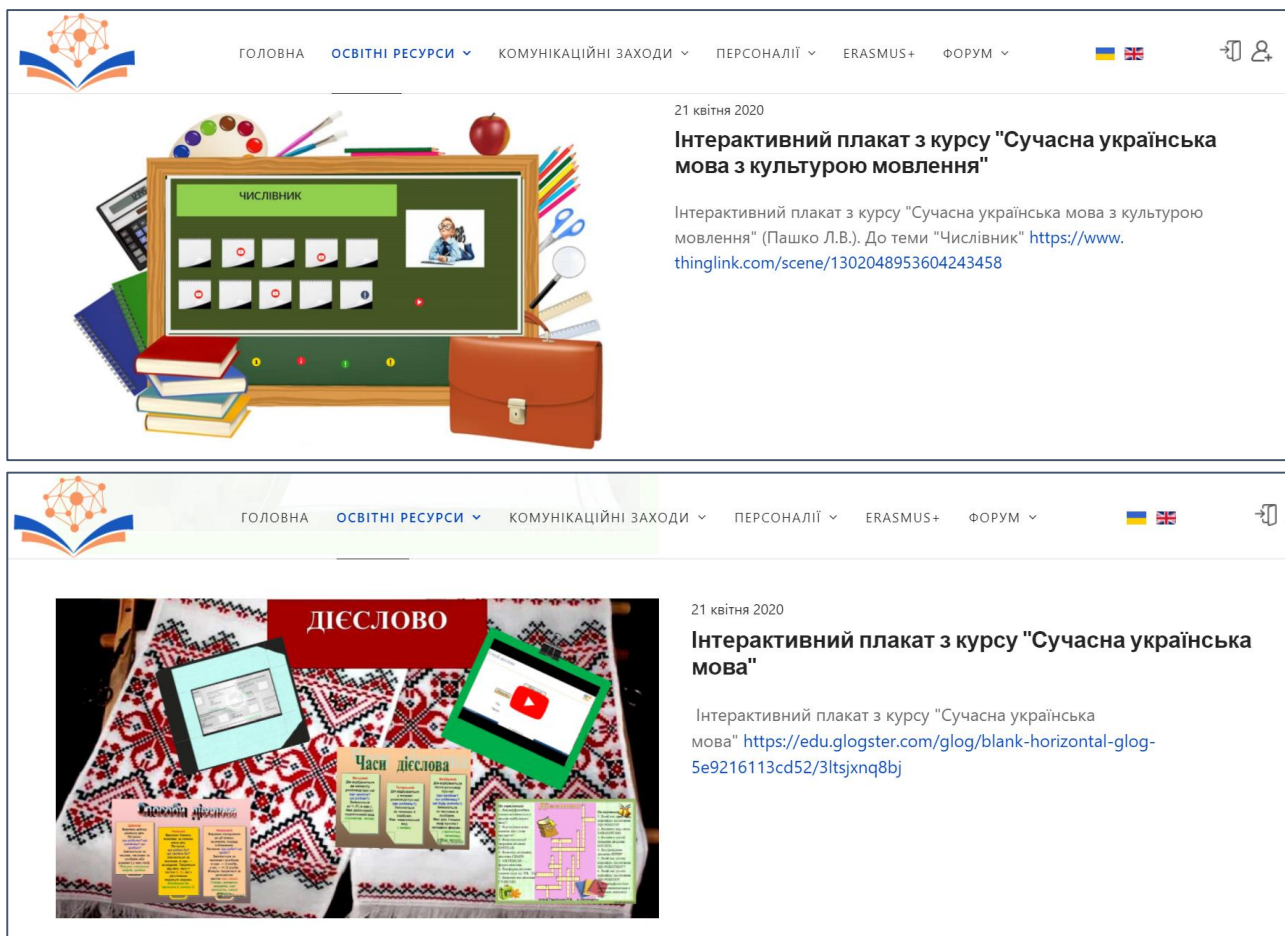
ГОЛОВНА ОСВІТНІ РЕСУРСИ ˅ КОМУНІКАЦІЙНІ ЗАХОДИ ˅ ПЕРСОНАЛІЇ ˅ ERASMUS+ ФОРУМ ˅

ЧИСЛІВНИК

21 квітня 2020

Інтерактивний плакат з курсу "Сучасна українська мова з культурою мовлення"

Інтерактивний плакат з курсу "Сучасна українська мова з культурою мовлення" (Пашко Л.В.). До теми "Числівник" https://www.thinglink.com/scene/1302048953604243458

ГОЛОВНА ОСВІТНІ РЕСУРСИ ˅ КОМУНІКАЦІЙНІ ЗАХОДИ ˅ ПЕРСОНАЛІЇ ˅ ERASMUS+ ФОРУМ ˅

ДІЄСЛОВО

Часи дієслова

Способи дієслова

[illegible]

21 квітня 2020

Інтерактивний плакат з курсу "Сучасна українська мова"

Інтерактивний плакат з курсу "Сучасна українська мова" https://edu.glogster.com/glog/blank-horizontal-glog-5e9216113cd52/3ltsjxnq8bj